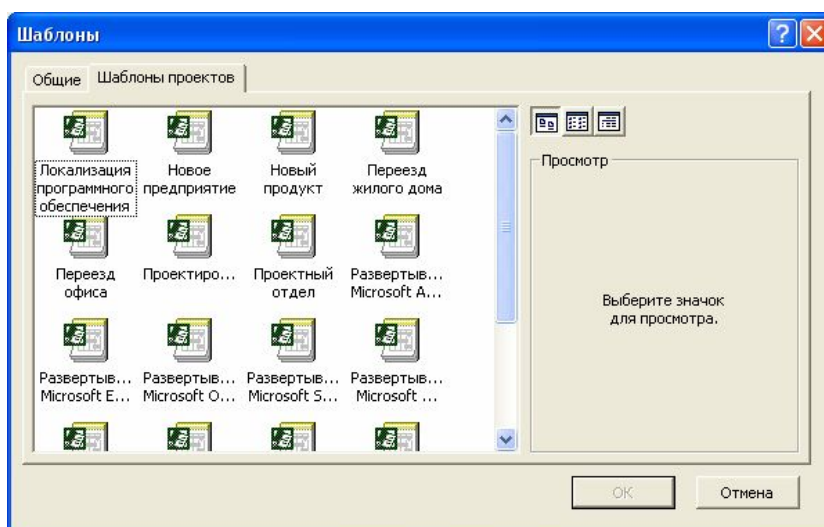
Шаблоны

Общие | Шаблоны проектов

Локализация программного обеспечения
Новое предприятие
Новый продукт
Переезд жилого дома
Переезд офиса
Проектиро...
Проектный отдел
Развертыв... Microsoft A...
Развертыв... Microsoft E...
Развертыв... Microsoft O...
Развертыв... Microsoft S...
Развертыв... Microsoft ...

Просмотр

Выберите значок для просмотра.

ОК
Отмена